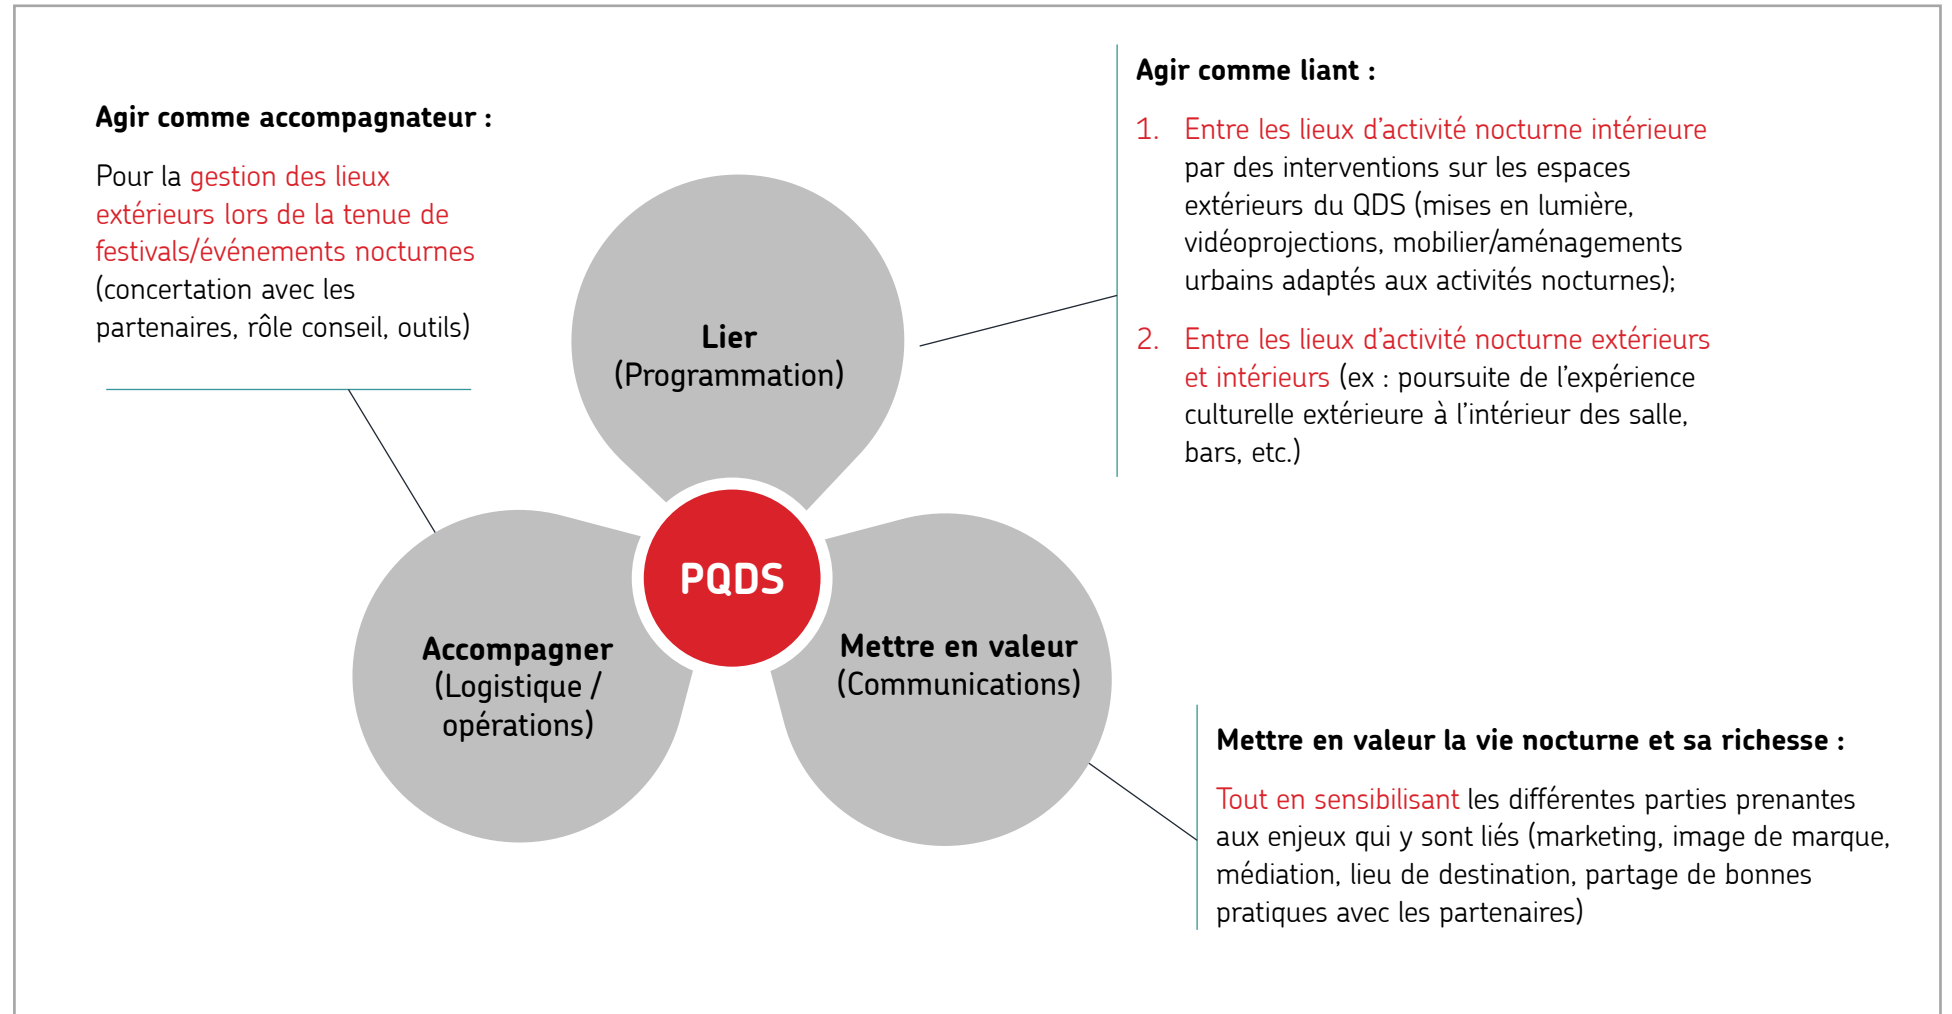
Agir comme accompagnateur :

Pour la gestion des lieux extérieurs lors de la tenue de festivals/événements nocturnes (concertation avec les partenaires, rôle conseil, outils)

Agir comme liant :

1. Entre les lieux d'activité nocturne intérieure par des interventions sur les espaces extérieurs du QDS (mises en lumière, vidéoprojections, mobilier/aménagements urbains adaptés aux activités nocturnes);

2. Entre les lieux d'activité nocturne extérieurs et intérieurs (ex : poursuite de l'expérience culturelle extérieure à l'intérieur des salle, bars, etc.)

Lier
(Programmation)

PQDS

Accompagner
(Logistique / opérations)

Mettre en valeur
(Communications)

Mettre en valeur la vie nocturne et sa richesse :

Tout en sensibilisant les différentes parties prenantes aux enjeux qui y sont liés (marketing, image de marque, médiation, lieu de destination, partage de bonnes pratiques avec les partenaires)